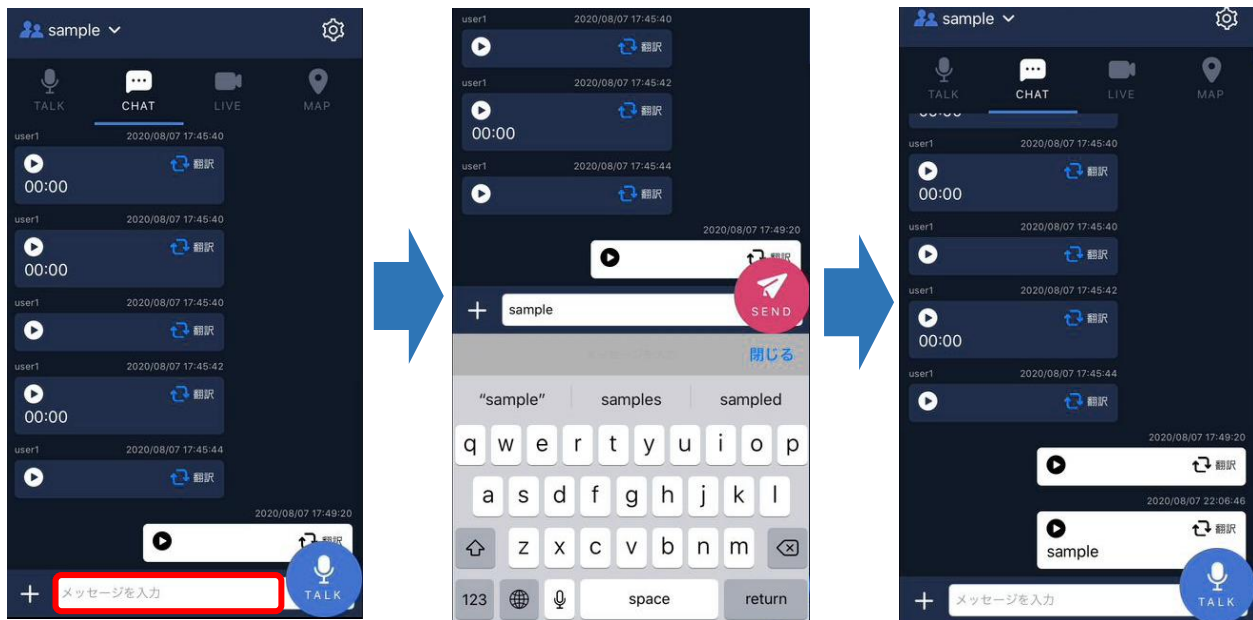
sample

TALK CHAT LIVE MAP

user1 2020/08/07 17:45:40
翻訳
00:00

user1 2020/08/07 17:45:40
翻訳
00:00

user1 2020/08/07 17:45:40
翻訳

user1 2020/08/07 17:45:42
翻訳
00:00

user1 2020/08/07 17:45:44
翻訳

2020/08/07 17:49:20
翻訳

+ メッセージを入力
TALK

user1 2020/08/07 17:45:40
翻訳

user1 2020/08/07 17:45:42
翻訳
00:00

user1 2020/08/07 17:45:44
翻訳

2020/08/07 17:49:20
翻訳

+ sample
SEND

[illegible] 閉じる

"sample" samples sampled

q w e r t y u i o p
a s d f g h j k l
z x c v b n m
123 space return

sample

TALK CHAT LIVE MAP

user1 2020/08/07 17:45:40
翻訳
00:00

user1 2020/08/07 17:45:40
翻訳

user1 2020/08/07 17:45:42
翻訳
00:00

user1 2020/08/07 17:45:44
翻訳

2020/08/07 17:49:20
翻訳

2020/08/07 22:06:46
翻訳
sample

+ メッセージを入力
TALK